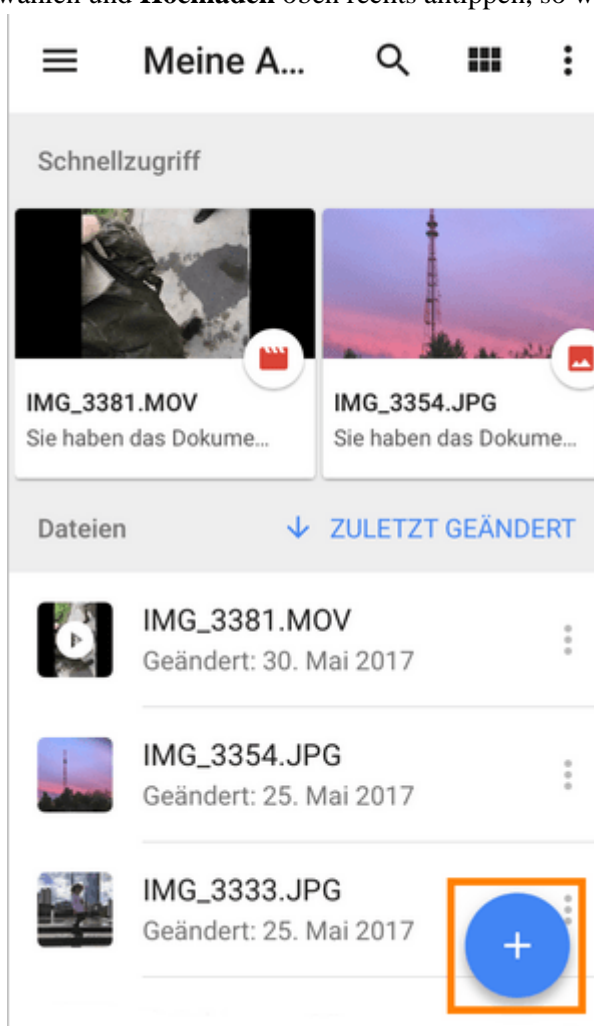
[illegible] und **Hochladen** oben rechts antippen, so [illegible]

Meine A...

Schnellzugriff

IMG_3381.MOV
Sie haben das Dokume...

IMG_3354.JPG
Sie haben das Dokume...

Dateien

ZULETZT GEÄNDERT

IMG_3381.MOV
Geändert: 30. Mai 2017

IMG_3354.JPG
Geändert: 25. Mai 2017

IMG_3333.JPG
Geändert: 25. Mai 2017

+